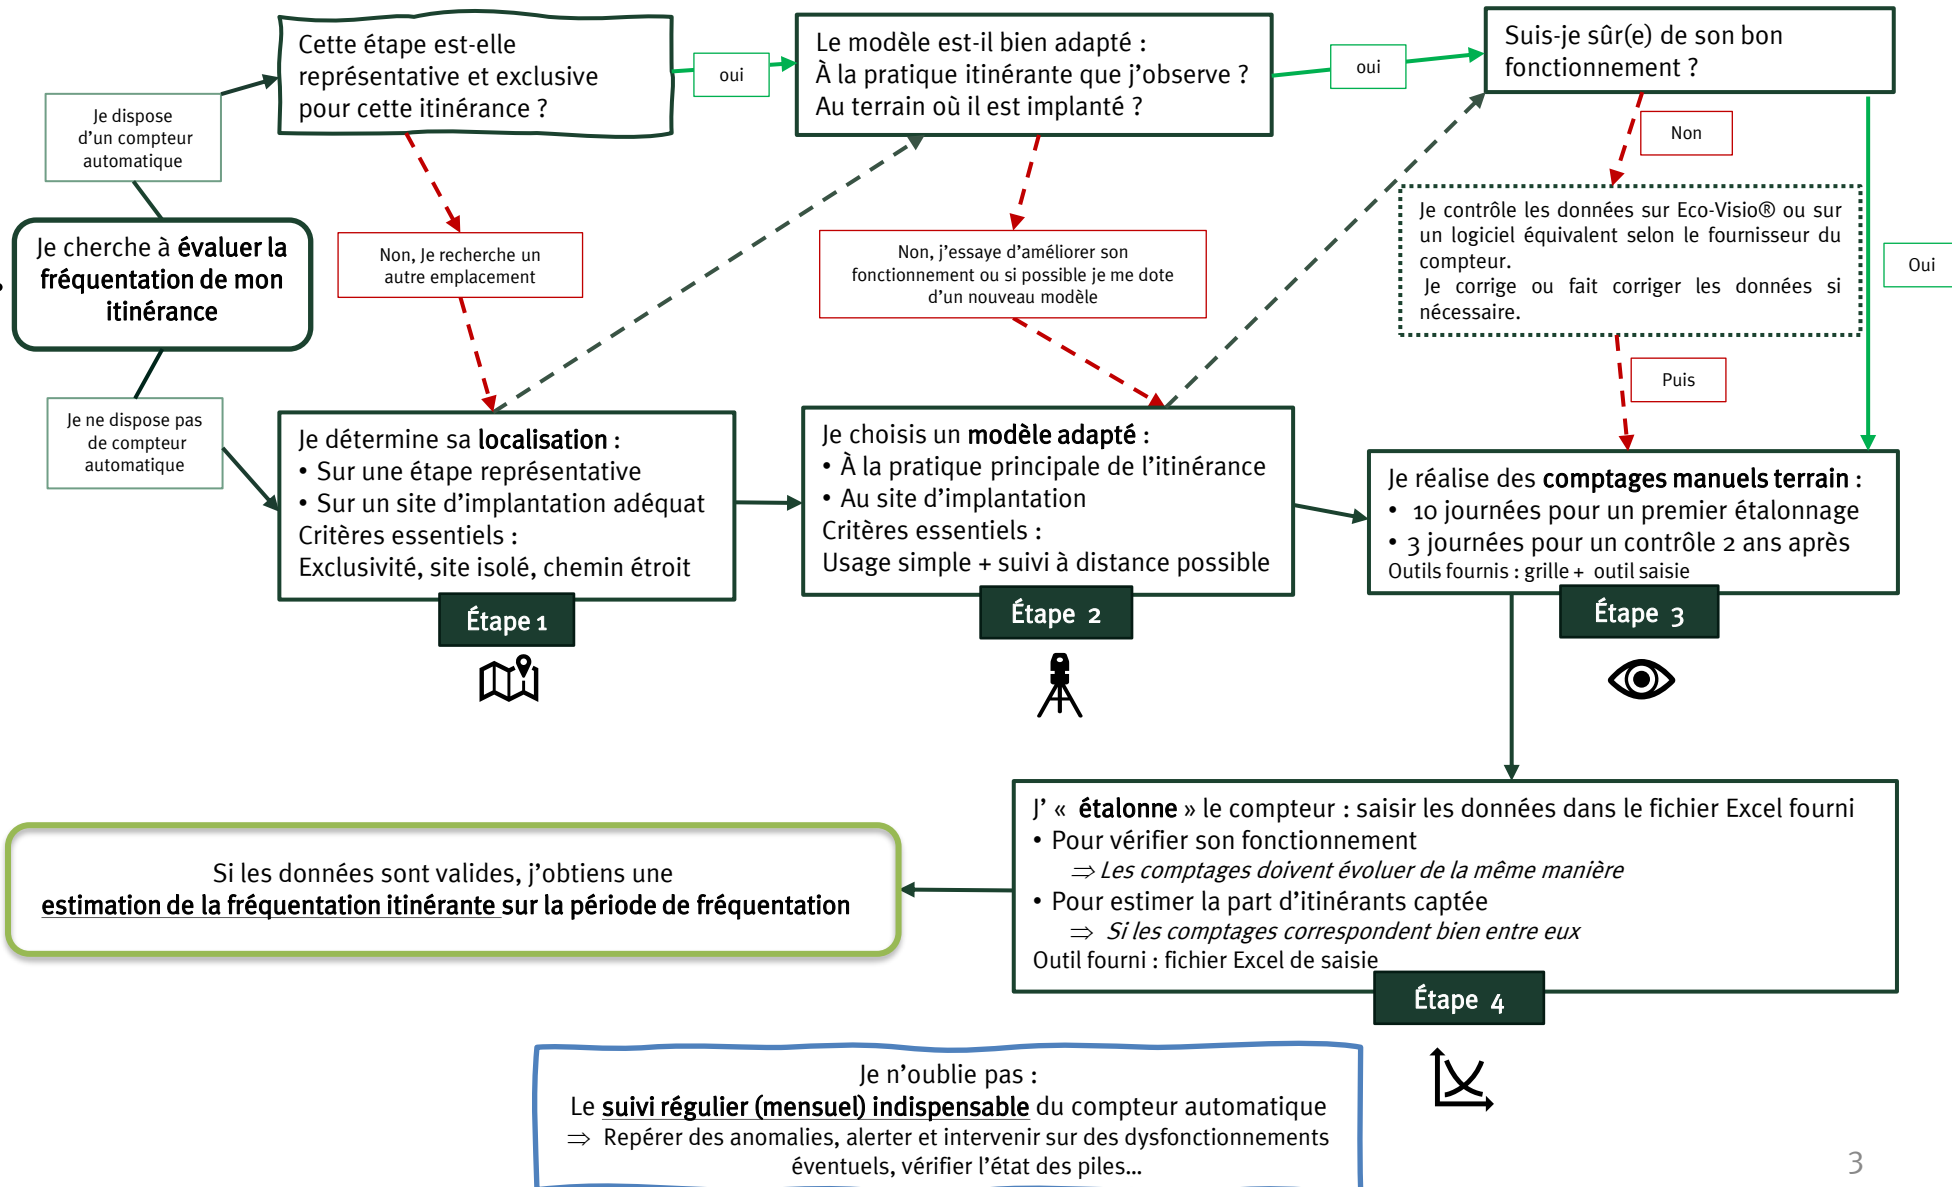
Je cherche à évaluer la fréquentation de mon itinérance

Je dispose d'un compteur automatique

Je ne dispose pas de compteur automatique

Cette étape est-elle représentative et exclusive pour cette itinérance ?

oui

Le modèle est-il bien adapté :
À la pratique itinérante que j'observe ?
Au terrain où il est implanté ?

oui

Suis-je sûr(e) de son bon fonctionnement ?

Non

Je contrôle les données sur Eco-Visio® ou sur un logiciel équivalent selon le fournisseur du compteur.
Je corrige ou fait corriger les données si nécessaire.

Oui

Puis

Non, Je recherche un autre emplacement

Non, j'essaye d'améliorer son fonctionnement ou si possible je me dote d'un nouveau modèle

Je détermine sa localisation :
• Sur une étape représentative
• Sur un site d'implantation adéquat
Critères essentiels :
Exclusivité, site isolé, chemin étroit

Étape 1

Je choisis un modèle adapté :
• À la pratique principale de l'itinérance
• Au site d'implantation
Critères essentiels :
Usage simple + suivi à distance possible

Étape 2

Je réalise des comptages manuels terrain :
• 10 journées pour un premier étalonnage
• 3 journées pour un contrôle 2 ans après
Outils fournis : grille + outil saisie

Étape 3

J' « étalonne » le compteur : saisir les données dans le fichier Excel fourni
• Pour vérifier son fonctionnement
⇒ Les comptages doivent évoluer de la même manière
• Pour estimer la part d'itinérants captée
⇒ Si les comptages correspondent bien entre eux
Outil fourni : fichier Excel de saisie

Étape 4

Si les données sont valides, j'obtiens une estimation de la fréquentation itinérante sur la période de fréquentation

Je n'oublie pas :
Le suivi régulier (mensuel) indispensable du compteur automatique
⇒ Repérer des anomalies, alerter et intervenir sur des dysfonctionnements éventuels, vérifier l'état des piles…

3